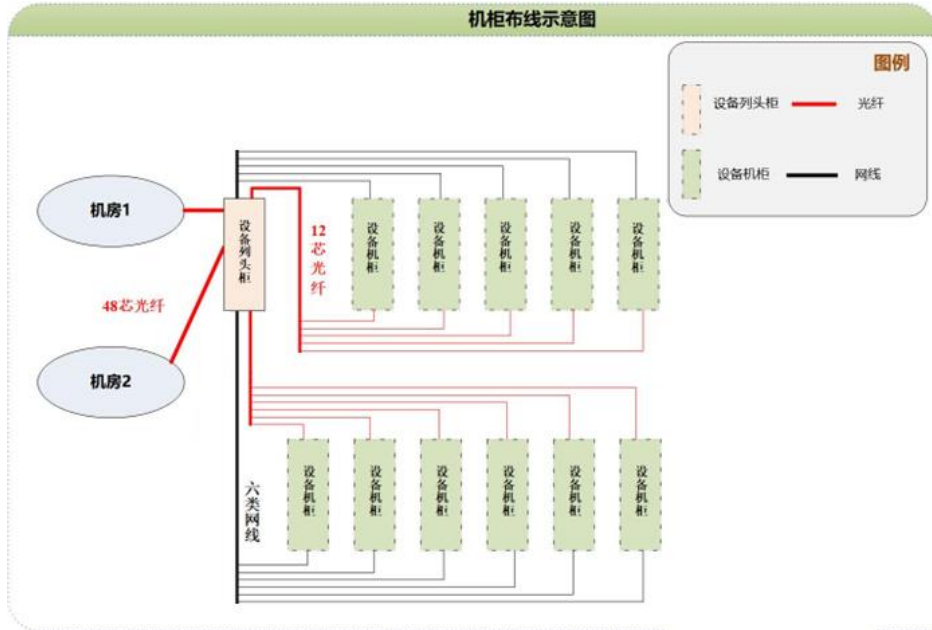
机柜布线示意图

图例

设备列头柜 光纤

设备机柜 网线

机房1

机房2

48芯光纤

设备列头柜

12芯光纤

设备机柜

设备机柜

设备机柜

设备机柜

设备机柜

六类网线

设备机柜

设备机柜

设备机柜

设备机柜

设备机柜

设备机柜